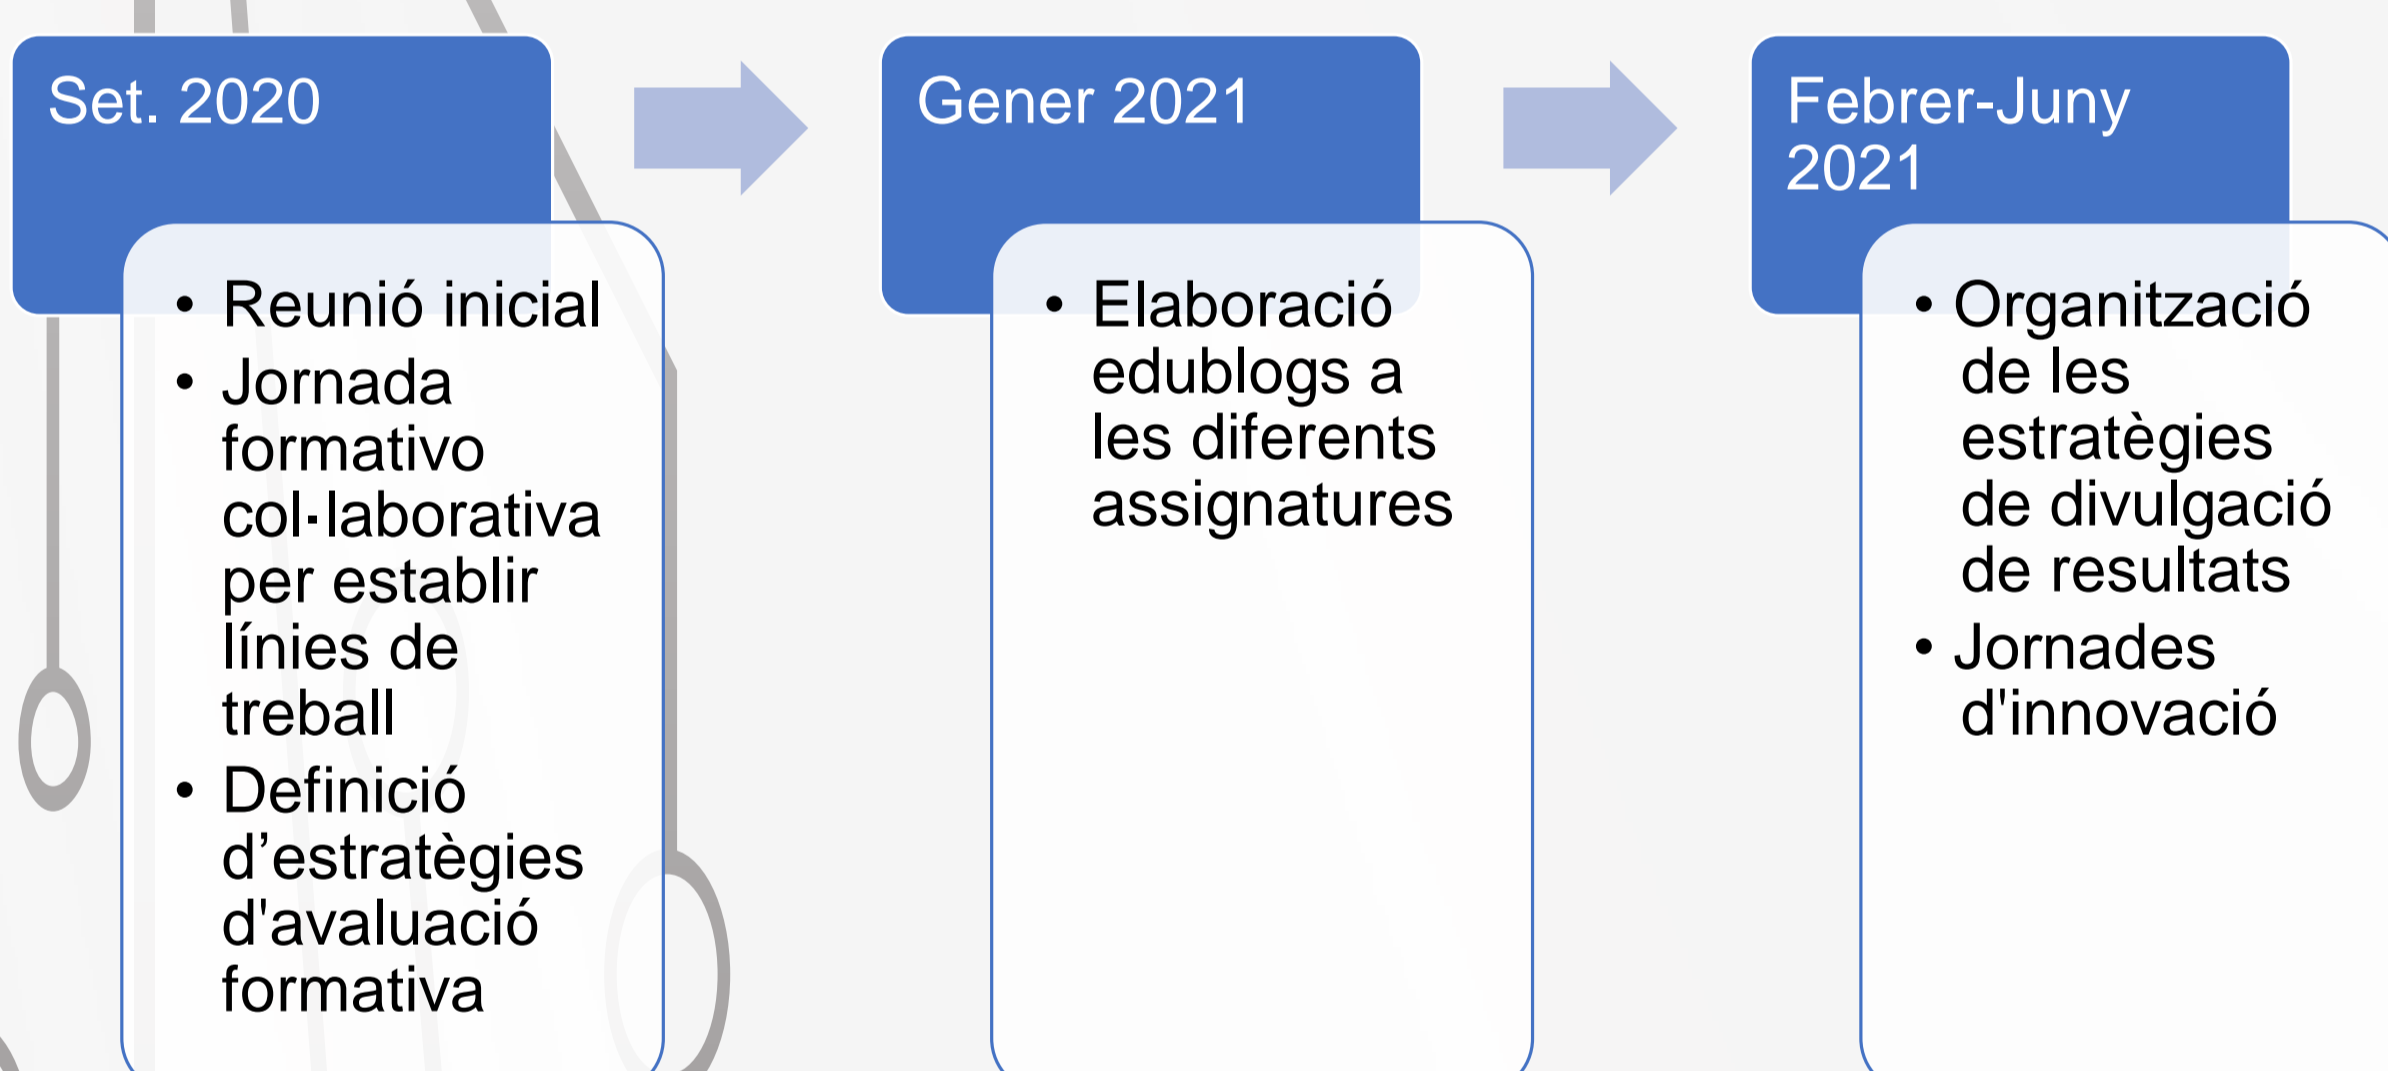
Set. 2020

- Reunió inicial
- Jornada formativo col·laborativa per establir línies de treball
- Definició d’estratègies d'avaluació formativa

Gener 2021

- Elaboració edublogs a les diferents assignatures

Febrer-Juny 2021

- Organització de les estratègies de divulgació de resultats
- Jornades d'innovació